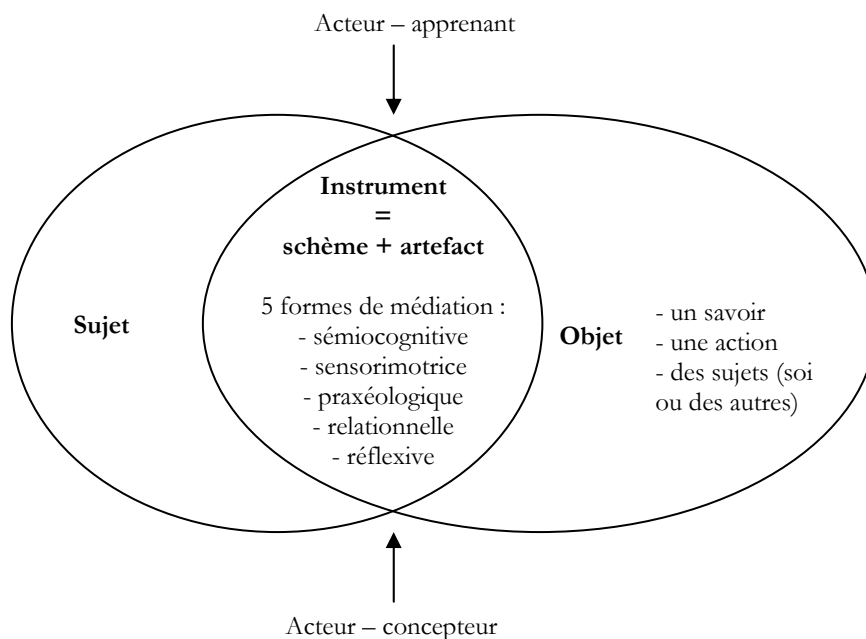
Acteur – apprenant

Sujet

Instrument
=
schème + artefact

5 formes de médiation :
- sémiocognitive
- sensorimotrice
- praxéologique
- relationnelle
- réflexive

Objet

- un savoir
- une action
- des sujets (soi ou des autres)

Acteur – concepteur